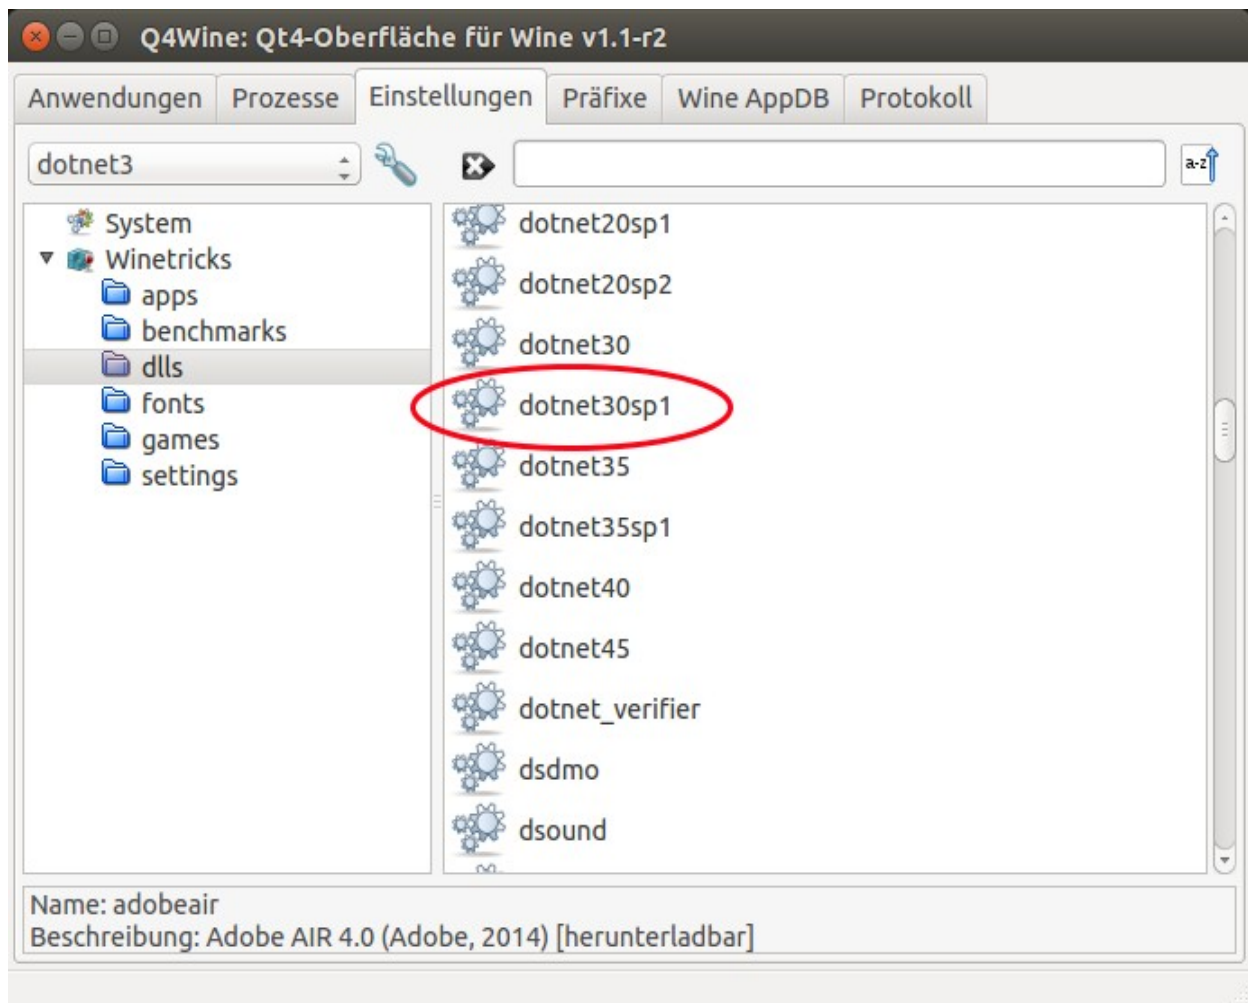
Q4Wine: Qt4-Oberfläche für Wine v1.1-r2

Anwendungen | Prozesse | Einstellungen | Präfixe | Wine AppDB | Protokoll

dotnet3

a-z

System
Winetricks
apps
benchmarks
dlls
fonts
games
settings

dotnet20sp1
dotnet20sp2
dotnet30
dotnet30sp1
dotnet35
dotnet35sp1
dotnet40
dotnet45
dotnet_verifier
dsdmo
dsound

Name: adobeair
Beschreibung: Adobe AIR 4.0 (Adobe, 2014) [herunterladbar]